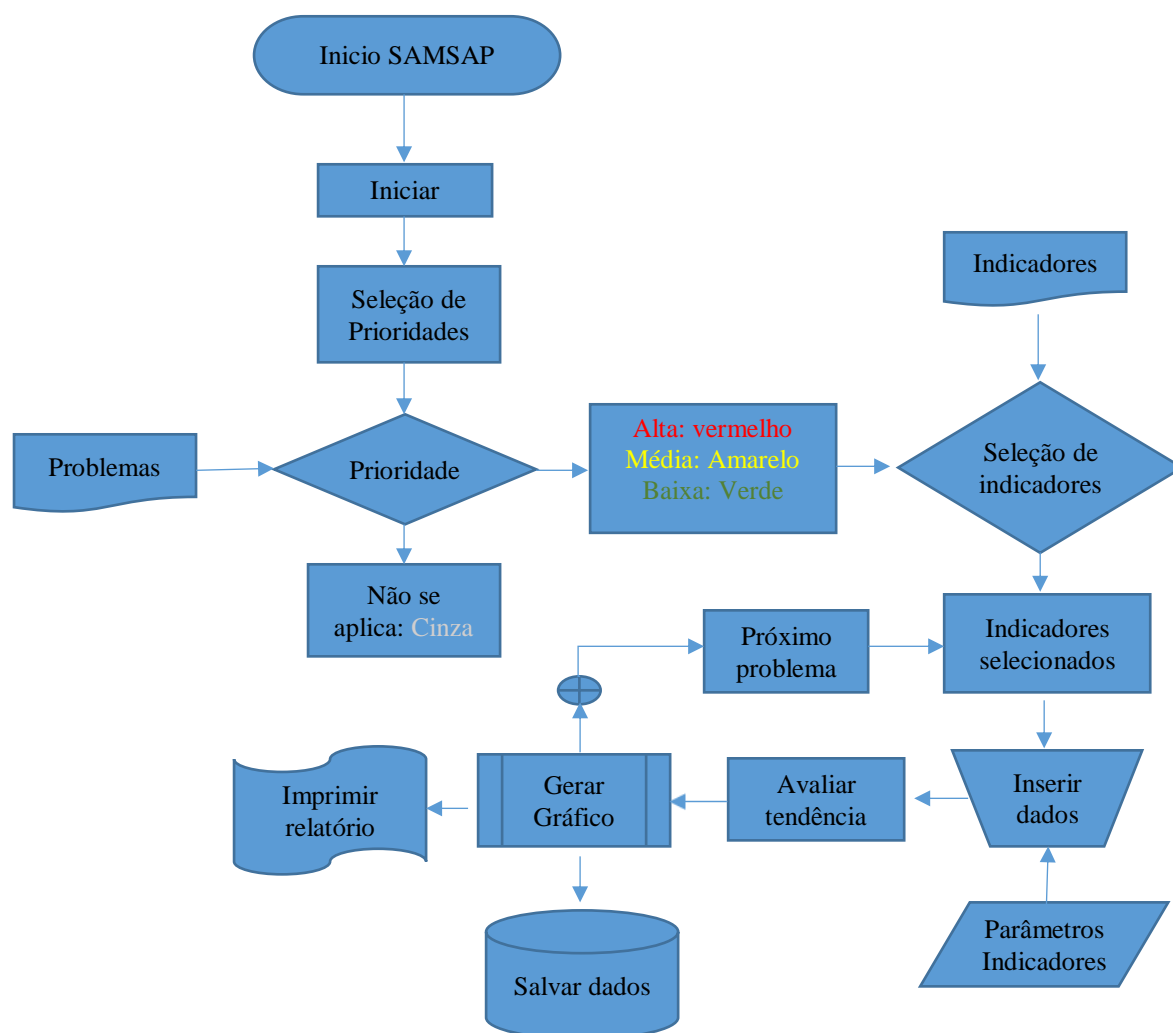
Inicio SAMSAP

Iniciar

Seleção de Prioridades

Problemas

Prioridade

Alta: vermelho
Média: Amarelo
Baixa: Verde

Indicadores

Seleção de indicadores

Não se aplica: Cinza

Próximo problema

Indicadores selecionados

Imprimir relatório

Gerar Gráfico

Avaliar tendência

Inserir dados

Salvar dados

Parâmetros Indicadores